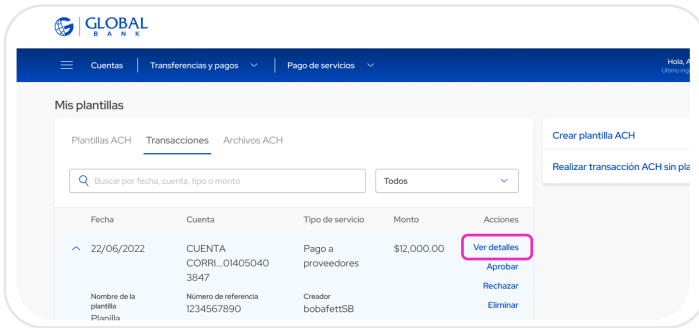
GLOBAL
BANK

Cuentas | Transferencias y pagos | Pago de servicios

Hola, A
Último ing

Mis plantillas

Plantillas ACH Transacciones Archivos ACH

Buscar por fecha, cuenta, tipo o monto

Todos

| Fecha | Cuenta | Tipo de servicio | Monto | Acciones |
|---|---|---|---|---|
| 22/06/2022 | CUENTA CORRI...01405040 3847 | Pago a proveedores | $12,000.00 | Ver detalles Aprobar Rechazar Eliminar |
| Nombre de la plantilla Planilla | Número de referencia 1234567890 | Creador bobafettSB | | |

Crear plantilla ACH

Realizar transacción ACH sin pla